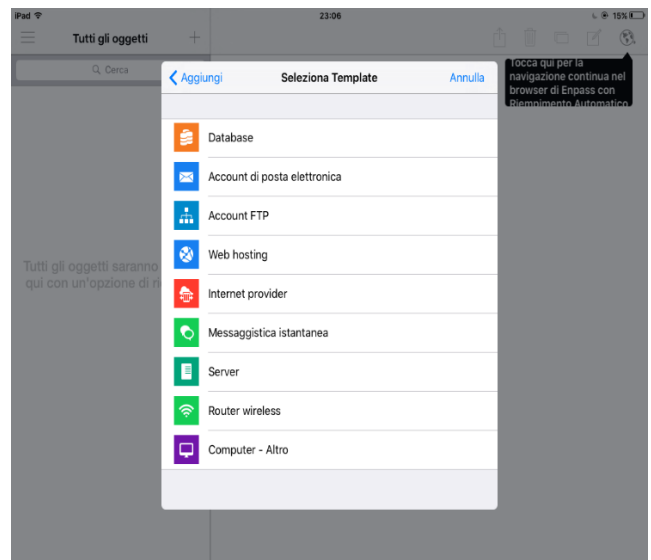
iPad

23:06

15%

Tutti gli oggetti

+

Cerca

Tocca qui per la navigazione continua nel browser di Enpass con Riempimento Automatico

Tutti gli oggetti saranno qui con un'opzione di ri

Aggiungi

Seleziona Template

Annulla

Database

Account di posta elettronica

Account FTP

Web hosting

Internet provider

Messaggistica istantanea

Server

Router wireless

Computer - Altro